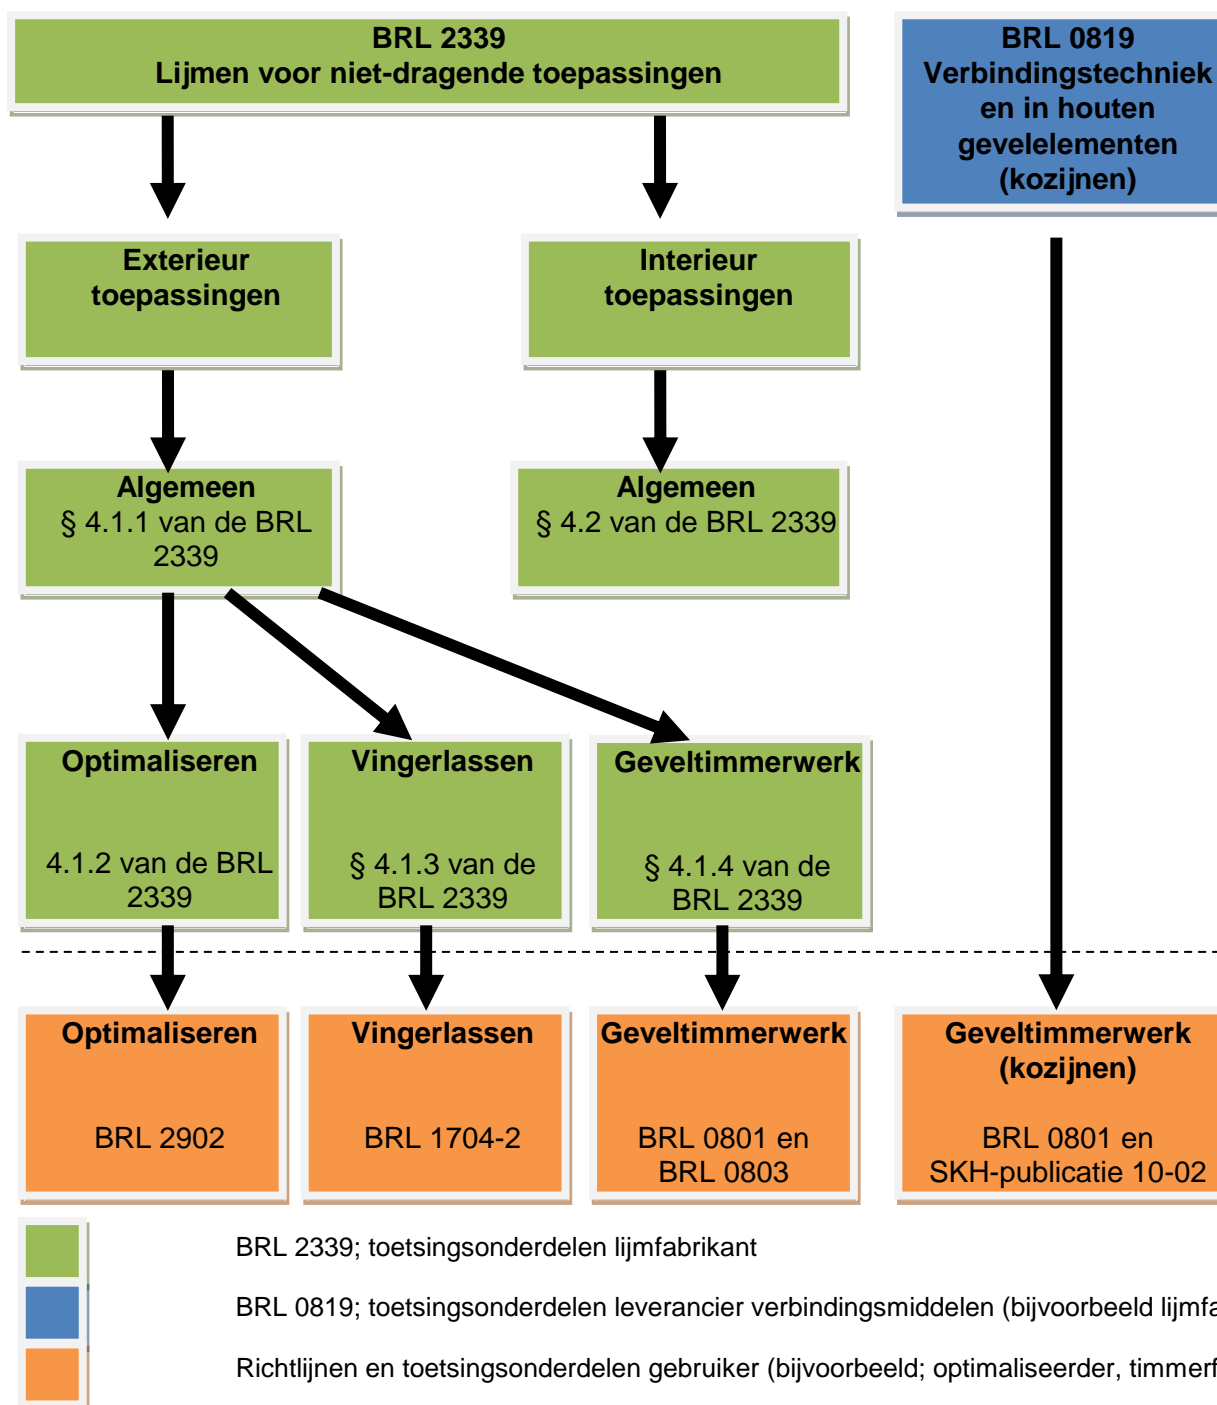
BRL 2339
Lijmen voor niet-dragende toepassingen

BRL 0819
Verbindingstechniek en in houten gevelelementen (kozijnen)

Exterieur toepassingen

Interieur toepassingen

Algemeen
§ 4.1.1 van de BRL 2339

Algemeen
§ 4.2 van de BRL 2339

Optimaliseren

4.1.2 van de BRL 2339

Vingerlassen

§ 4.1.3 van de BRL 2339

Geveltimmerwerk

§ 4.1.4 van de BRL 2339

Optimaliseren

BRL 2902

Vingerlassen

BRL 1704-2

Geveltimmerwerk

BRL 0801 en BRL 0803

Geveltimmerwerk (kozijnen)

BRL 0801 en SKH-publicatie 10-02

BRL 2339; toetsingsonderdelen lijmfabrikant

BRL 0819; toetsingsonderdelen leverancier verbindingsmiddelen (bijvoorbeeld lijmfa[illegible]

Richtlijnen en toetsingsonderdelen gebruiker (bijvoorbeeld; optimaliseerder, timmerf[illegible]